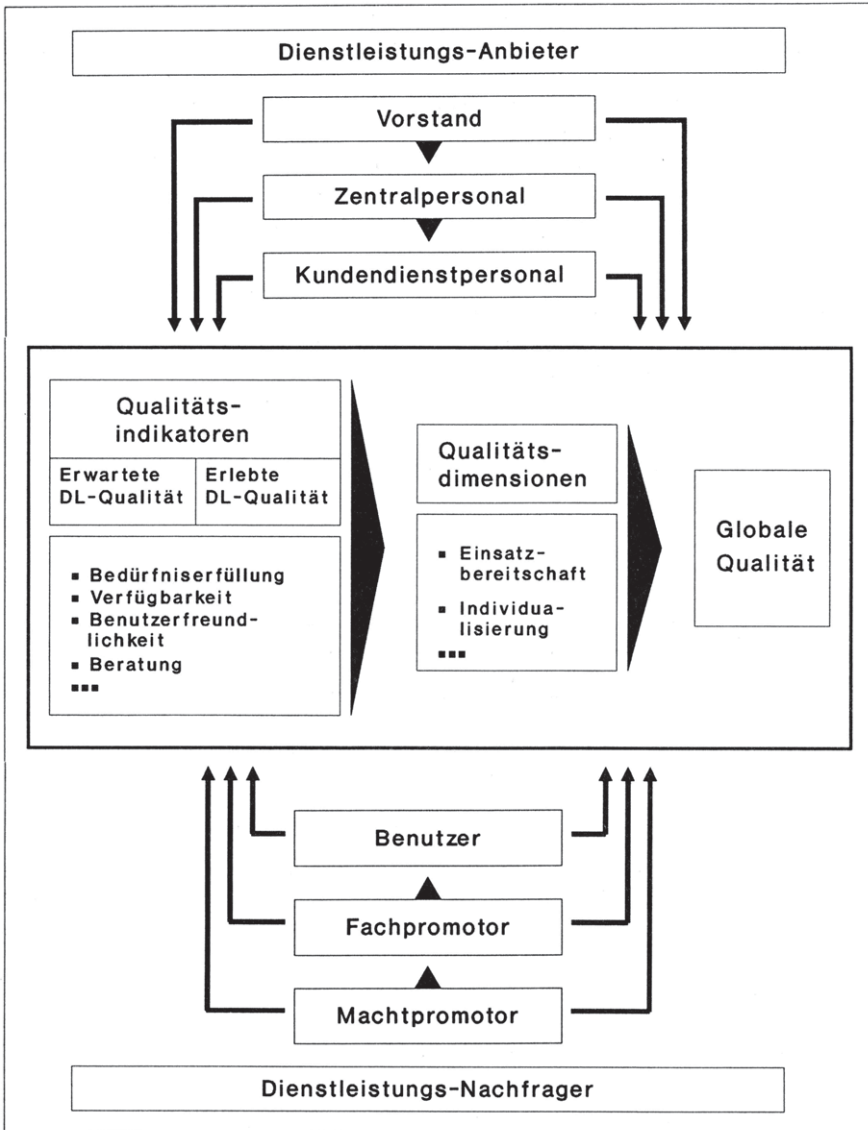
Dienstleistungs-Anbieter

Vorstand

Zentralpersonal

Kundendienstpersonal

Qualitätsindikatoren

| Erwartete DL-Qualität | Erlebte DL-Qualität |
|---|---|

▪ Bedürfniserfüllung
▪ Verfügbarkeit
▪ Benutzerfreundlichkeit
▪ Beratung
▪▪▪

Qualitätsdimensionen

▪ Einsatzbereitschaft
▪ Individualisierung
▪▪▪

Globale Qualität

Benutzer

Fachpromotor

Machtpromotor

Dienstleistungs-Nachfrager